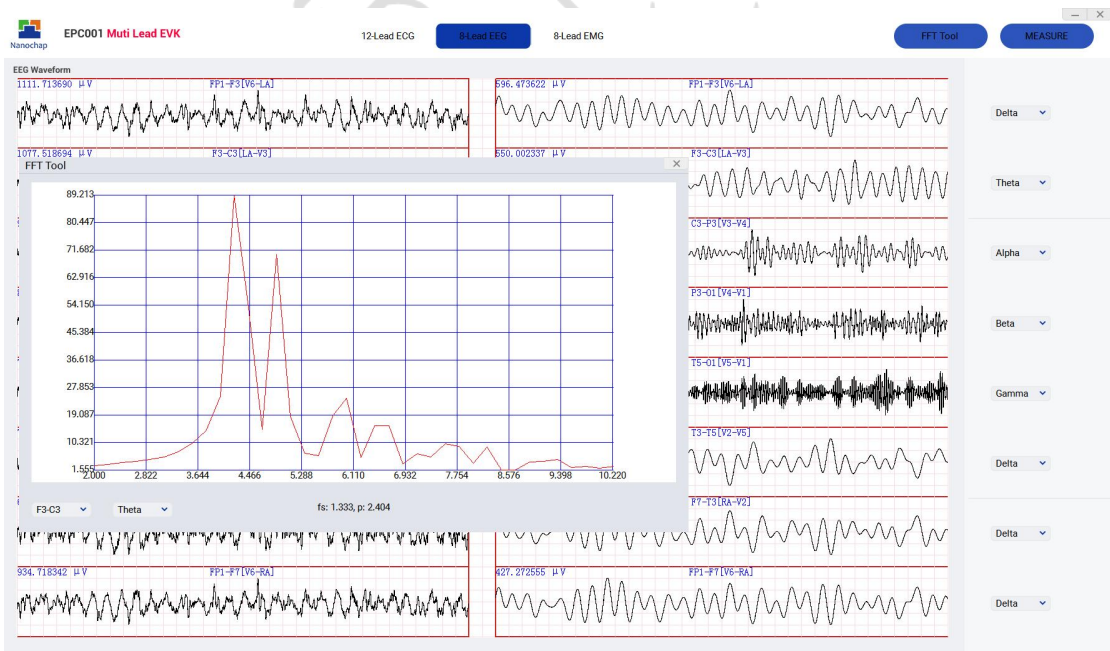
Nanochap EPC001 Muti Lead EVK

12-Lead ECG 8-Lead EEG 8-Lead EMG

FFT Tool MEASURE

— ×

EEG Waveform

1111.713690 μV FP1-F3[V6-LA]

596.473622 μV FP1-F3[V6-LA]

1077.518694 μV F3-C3[LA-V3]

550.002337 μV F3-C3[LA-V3]

FFT Tool ×

89.213
80.447
71.682
62.916
54.150
45.384
36.618
27.853
19.087
10.321
1.555

2.000 2.822 3.644 4.466 5.288 6.110 6.932 7.754 8.576 9.398 10.220

F3-C3 Theta fs: 1.333, p: 2.404

C3-P3[V3-V4]

P3-O1[V4-V1]

T5-O1[V5-V1]

T3-T5[V2-V5]

F7-T3[RA-V2]

934.718342 μV FP1-F7[V6-RA]

427.272555 μV FP1-F7[V6-RA]

Delta
Theta
Alpha
Beta
Gamma
Delta
Delta
Delta